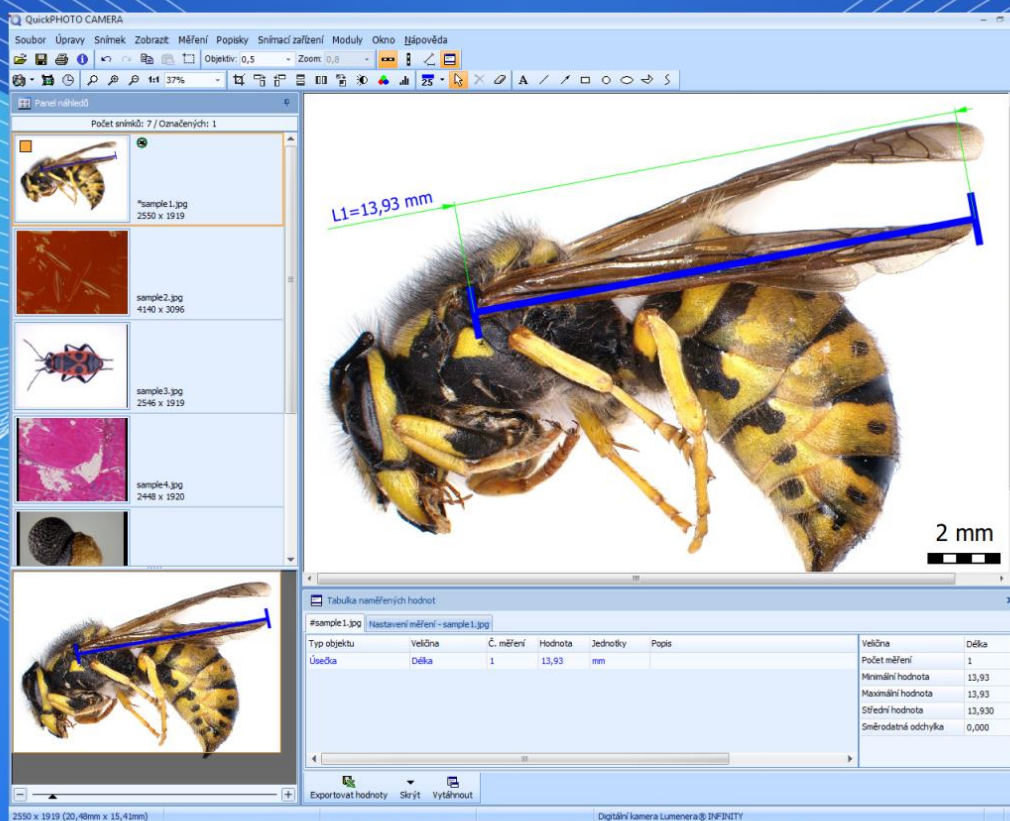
QuickPHOTO CAMERA

Soubor Úpravy Snímek Zobrazit Měření Popisky Snímací zařízení Moduly Okno Nápověda

Objektiv: 0,5 Zoom: 0,8

1:1 37%

25

A

Panel náhledů

Počet snímků: 7 / Označených: 1

*sample1.jpg
2550 x 1919

sample2.jpg
4140 x 3096

sample3.jpg
2546 x 1919

sample4.jpg
2448 x 1920

L1=13,93 mm

2 mm

Tabulka naměřených hodnot

#sample1.jpg | Nastavení měření - sample1.jpg

| Typ objektu | Veličina | Č. měření | Hodnota | Jednotky | Popis |
|---|---|---|---|---|---|
| Úsečka | Délka | 1 | 13,93 | mm | |

| Veličina | Délka |
|---|---|
| Počet měření | 1 |
| Minimální hodnota | 13,93 |
| Maximální hodnota | 13,93 |
| Střední hodnota | 13,930 |
| Směrodatná odchylka | 0,000 |

Exportovat hodnoty Skrýt Vytáhnout

2550 x 1919 (20,48mm x 15,41mm)

Digitální kamera Lumenera® INFINITY